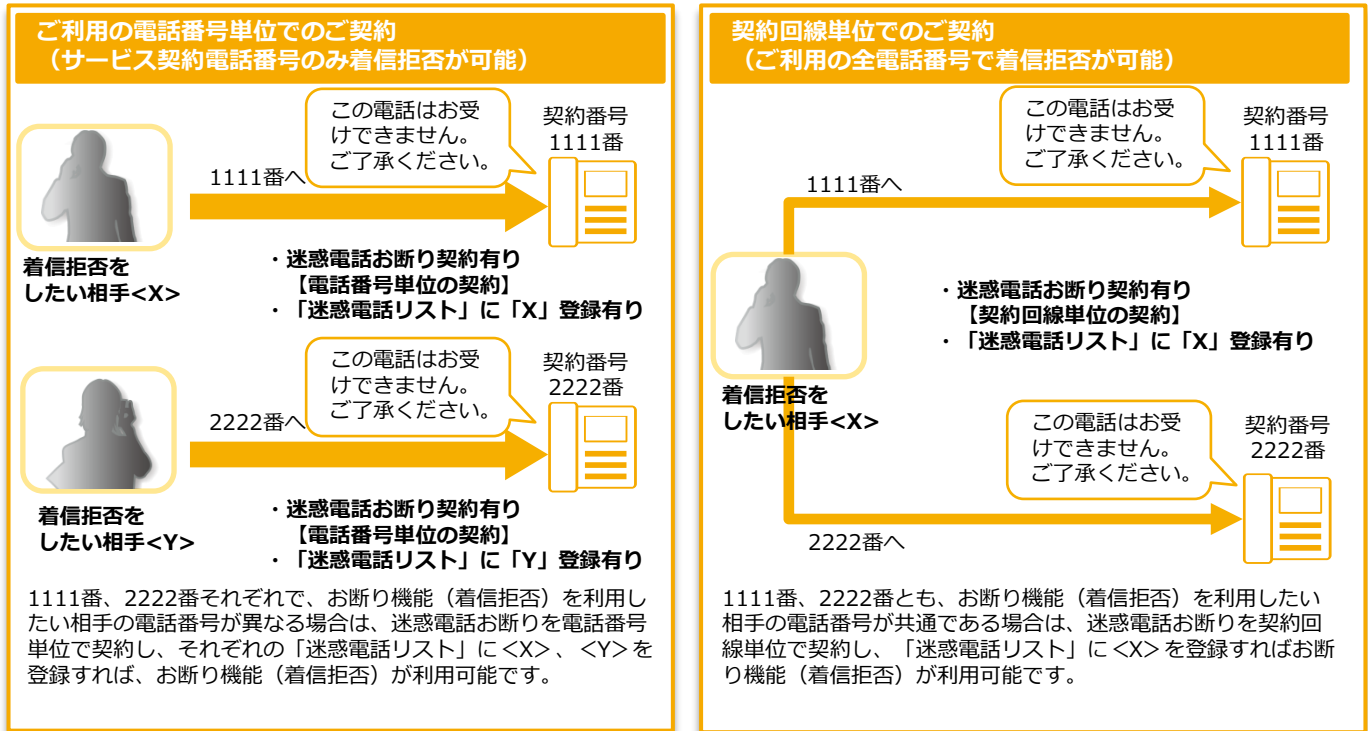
ご利用の電話番号単位でのご契約
（サービス契約電話番号のみ着信拒否が可能）

この電話はお受けできません。ご了承ください。

契約番号
1111番

1111番へ

着信拒否をしたい相手<X>

・迷惑電話お断り契約有り
【電話番号単位の契約】
・「迷惑電話リスト」に「X」登録有り

この電話はお受けできません。ご了承ください。

契約番号
2222番

2222番へ

着信拒否をしたい相手<Y>

・迷惑電話お断り契約有り
【電話番号単位の契約】
・「迷惑電話リスト」に「Y」登録有り

1111番、2222番それぞれで、お断り機能（着信拒否）を利用したい相手の電話番号が異なる場合は、迷惑電話お断りを電話番号単位で契約し、それぞれの「迷惑電話リスト」に<X>、<Y>を登録すれば、お断り機能（着信拒否）が利用可能です。

契約回線単位でのご契約
（ご利用の全電話番号で着信拒否が可能）

この電話はお受けできません。ご了承ください。

契約番号
1111番

1111番へ

・迷惑電話お断り契約有り
【契約回線単位の契約】
・「迷惑電話リスト」に「X」登録有り

着信拒否をしたい相手<X>

この電話はお受けできません。ご了承ください。

契約番号
2222番

2222番へ

1111番、2222番とも、お断り機能（着信拒否）を利用したい相手の電話番号が共通である場合は、迷惑電話お断りを契約回線単位で契約し、「迷惑電話リスト」に<X>を登録すればお断り機能（着信拒否）が利用可能です。